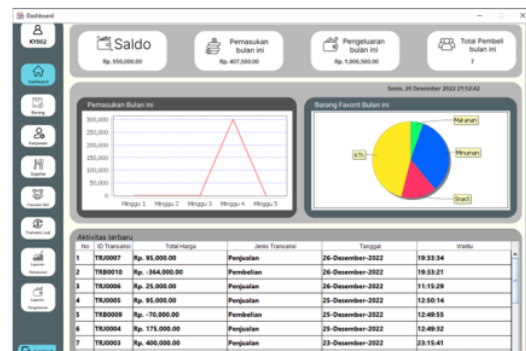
Dashboard

KY002

Dashboard

Barang

Karyawan

Supplier

Transaksi Beli

Transaksi Jual

Laporan Pemasukan

Laporan Pengeluaran

Saldo
Rp. 950,000.00

Pemasukan bulan ini
Rp. 407,500.00

Pengeluaran bulan ini
Rp. 1,006,500.00

Total Pembeli bulan ini
7

Senin, 26 Desember 2022 21:52:42

Pemasukan Bulan ini

300,000
250,000
200,000
150,000
100,000
50,000
0

Minggu 1 Minggu 2 Minggu 3 Minggu 4 Minggu 5

Barang Favorit Bulan ini

Makanan
ATK
Minuman
Snack

Aktivitas terbaru

| No | ID Transaksi | Total Harga | Jenis Transaksi | Tanggal | Waktu |
|---|---|---|---|---|---|
| 1 | TRJ0007 | Rp. 95,000.00 | Penjualan | 26-Desember-2022 | 19:33:34 |
| 2 | TRB0010 | Rp. -364,000.00 | Pembelian | 26-Desember-2022 | 19:33:21 |
| 3 | TRJ0006 | Rp. 25,000.00 | Penjualan | 26-Desember-2022 | 11:15:29 |
| 4 | TRJ0005 | Rp. 95,000.00 | Penjualan | 25-Desember-2022 | 12:50:14 |
| 5 | TRB0009 | Rp. -70,000.00 | Pembelian | 25-Desember-2022 | 12:49:55 |
| 6 | TRJ0004 | Rp. 175,000.00 | Penjualan | 25-Desember-2022 | 12:49:32 |
| 7 | TRJ0003 | Rp. 400,000.00 | Penjualan | 23-Desember-2022 | 23:15:41 |